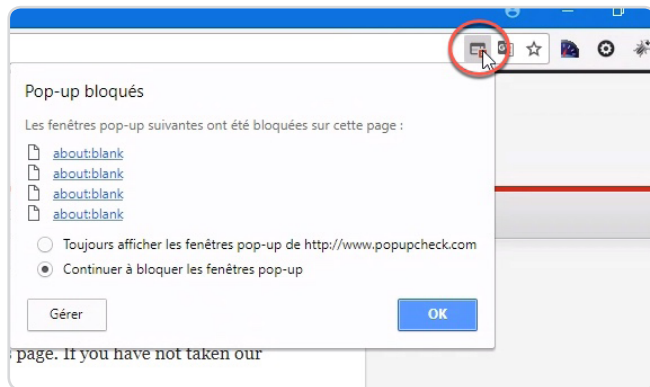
Pop-up bloqués

Les fenêtres pop-up suivantes ont été bloquées sur cette page :

about:blank
about:blank
about:blank
about:blank

Toujours afficher les fenêtres pop-up de http://www.popupcheck.com
Continuer à bloquer les fenêtres pop-up

Gérer
OK

s page. If you have not taken our